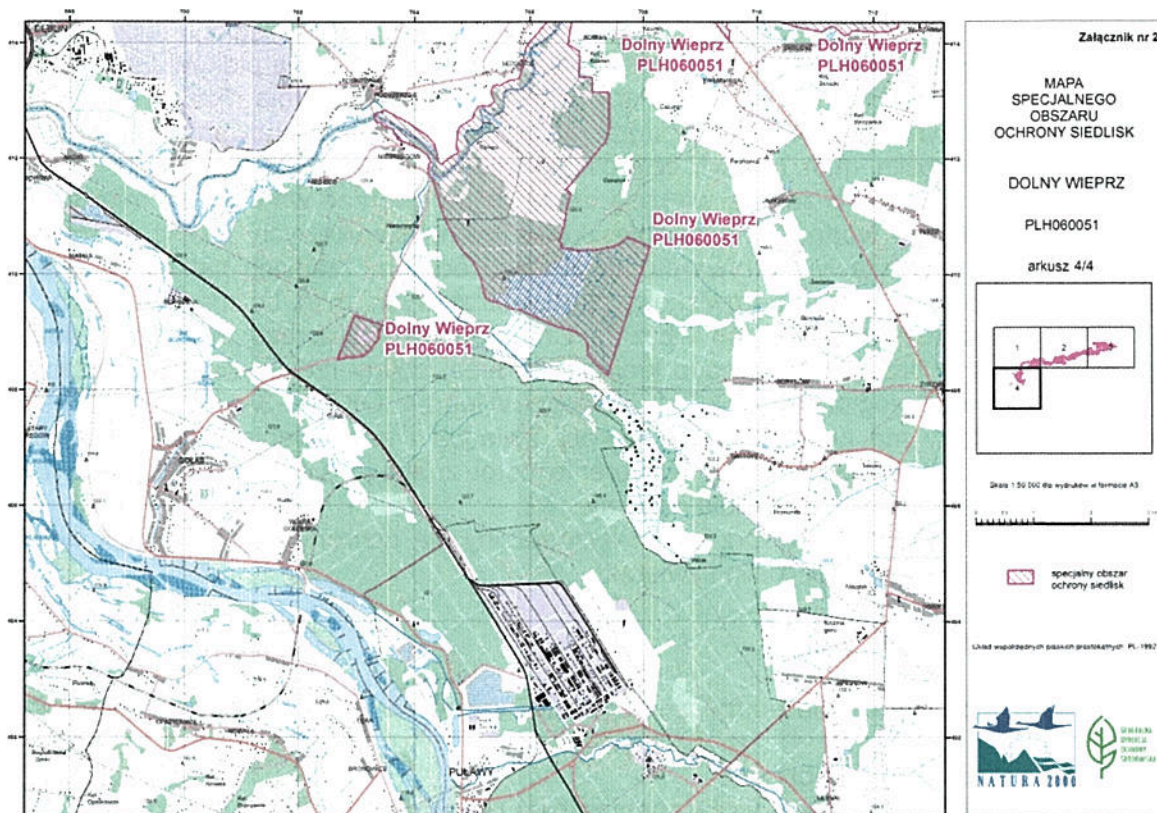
Załącznik nr 2

Dolny Wieprz
PLH060051

Dolny Wieprz
PLH060051

Dolny Wieprz
PLH060051

Dolny Wieprz
PLH060051

MAPA
SPECJALNEGO
OBSZARU
OCHRONY SIEDLISK

DOLNY WIEPRZ

PLH060051

arkusz 4/4

1
2
3
4

Skala 1:50 000 dla wydruków w formacie A3

specjalny obszar
ochrony siedlisk

Układ współrzędnych płaskich prostokątnych: PL-1992

NATURA 2000

DOLIN

PUŁAWY